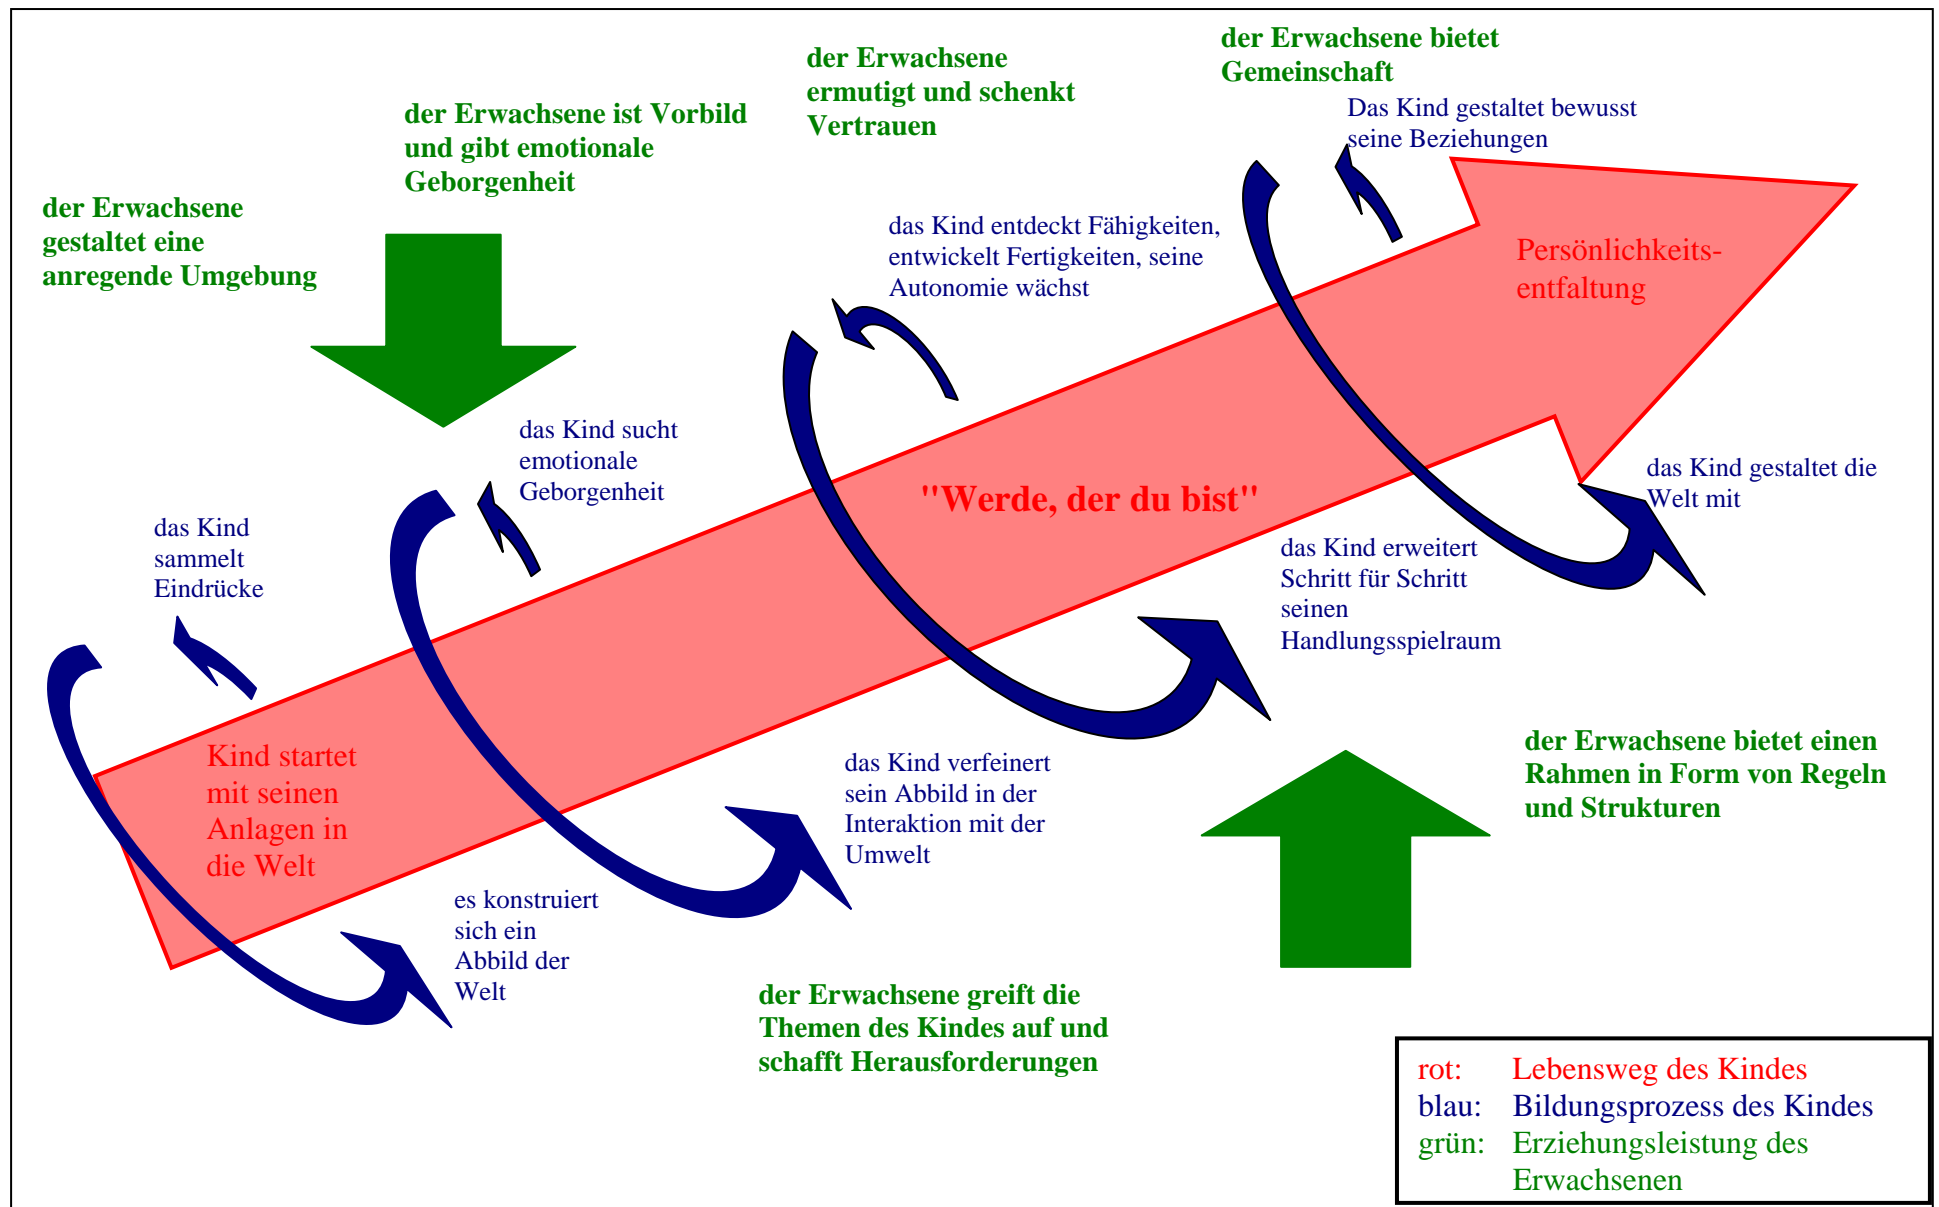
der Erwachsene bietet Gemeinschaft

der Erwachsene ermutigt und schenkt Vertrauen

der Erwachsene ist Vorbild und gibt emotionale Geborgenheit

der Erwachsene gestaltet eine anregende Umgebung

Das Kind gestaltet bewusst seine Beziehungen

das Kind entdeckt Fähigkeiten, entwickelt Fertigkeiten, seine Autonomie wächst

Persönlichkeits-entfaltung

das Kind sucht emotionale Geborgenheit

"Werde, der du bist"

das Kind gestaltet die Welt mit

das Kind sammelt Eindrücke

das Kind erweitert Schritt für Schritt seinen Handlungsspielraum

Kind startet mit seinen Anlagen in die Welt

das Kind verfeinert sein Abbild in der Interaktion mit der Umwelt

der Erwachsene bietet einen Rahmen in Form von Regeln und Strukturen

es konstruiert sich ein Abbild der Welt

der Erwachsene greift die Themen des Kindes auf und schafft Herausforderungen

rot: Lebensweg des Kindes
blau: Bildungsprozess des Kindes
grün: Erziehungsleistung des Erwachsenen